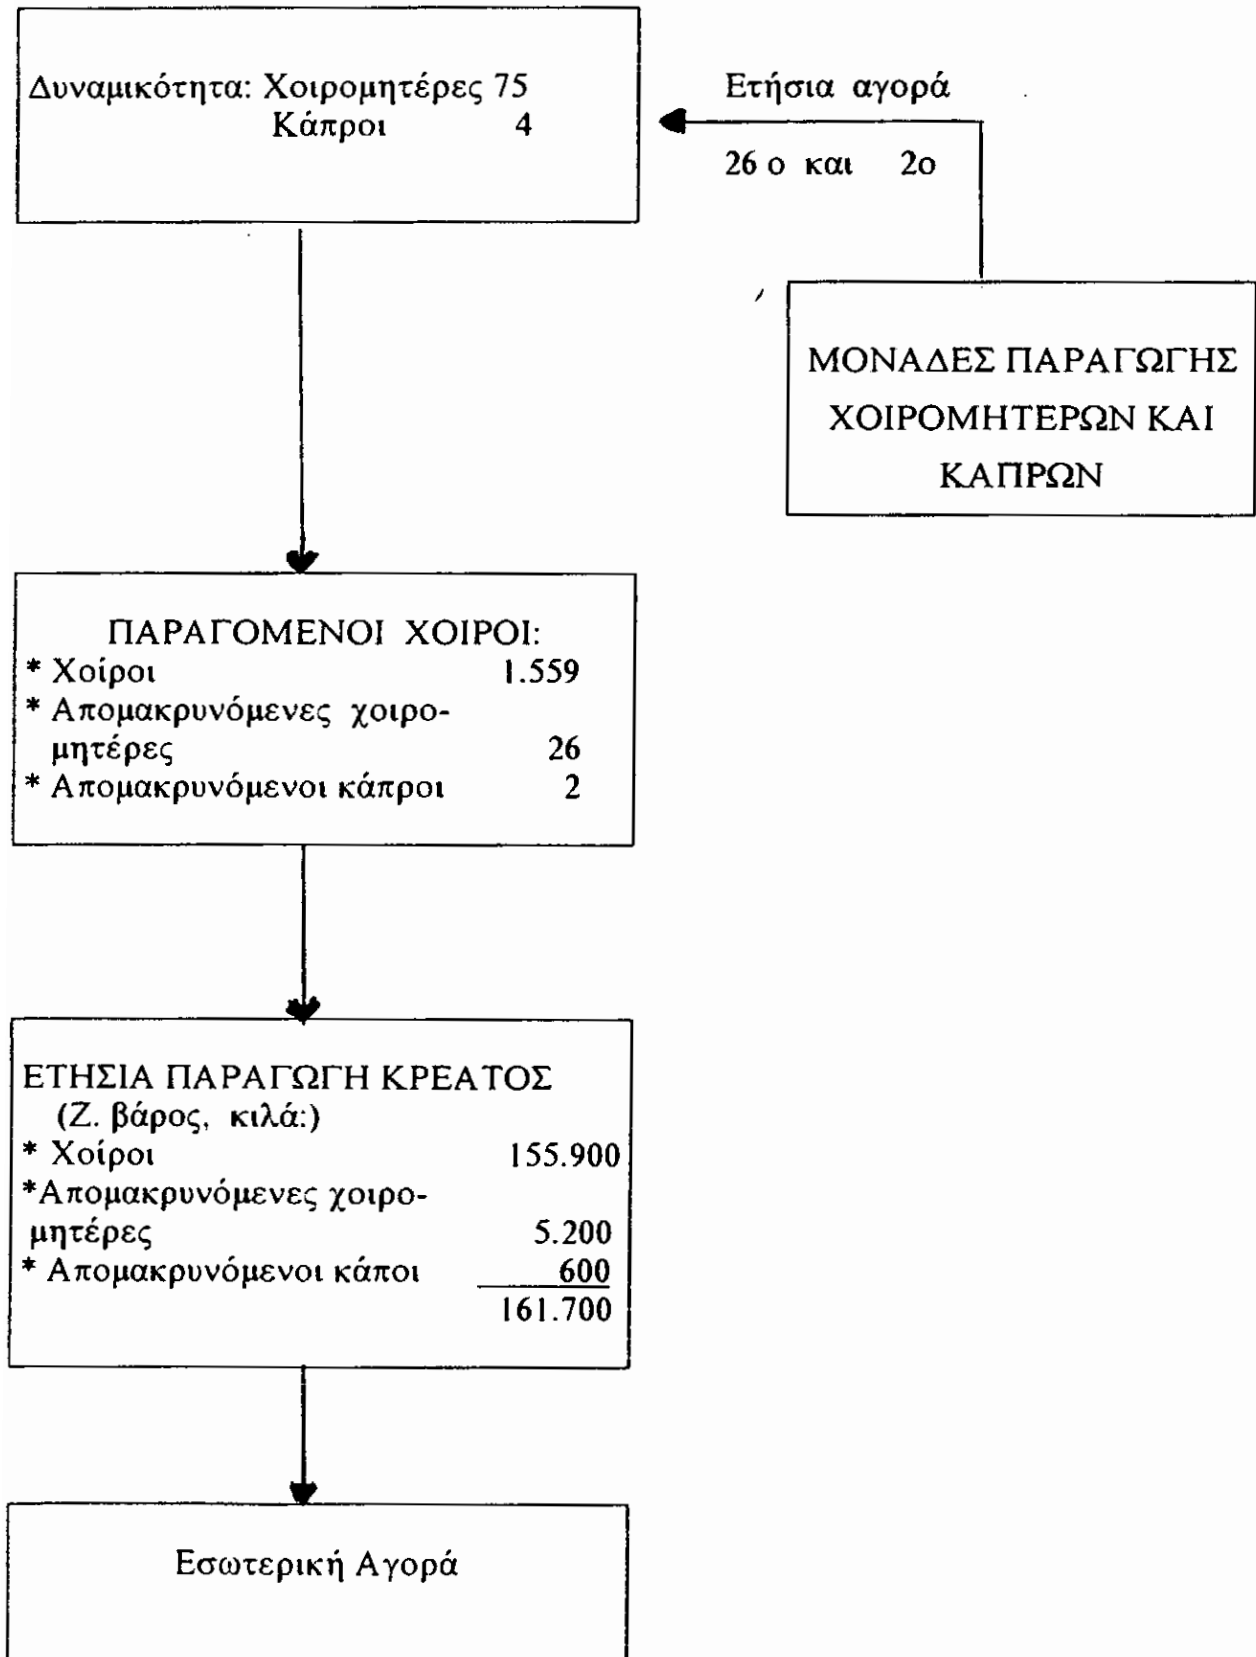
Δυναμικότητα: Χοιρομητέρες 75
Κάπροι 4

Ετήσια αγορά
26 ο και 2ο

ΜΟΝΑΔΕΣ ΠΑΡΑΓΩΓΗΣ ΧΟΙΡΟΜΗΤΕΡΩΝ ΚΑΙ ΚΑΠΡΩΝ

ΠΑΡΑΓΟΜΕΝΟΙ ΧΟΙΡΟΙ:
* Χοίροι 1.559
* Απομακρυνόμενες χοιρομητέρες 26
* Απομακρυνόμενοι κάπροι 2

ΕΤΗΣΙΑ ΠΑΡΑΓΩΓΗ ΚΡΕΑΤΟΣ
(Ζ. βάρος, κιλά:)
* Χοίροι 155.900
*Απομακρυνόμενες χοιρομητέρες 5.200
* Απομακρυνόμενοι κάποι 600
161.700

Εσωτερική Αγορά